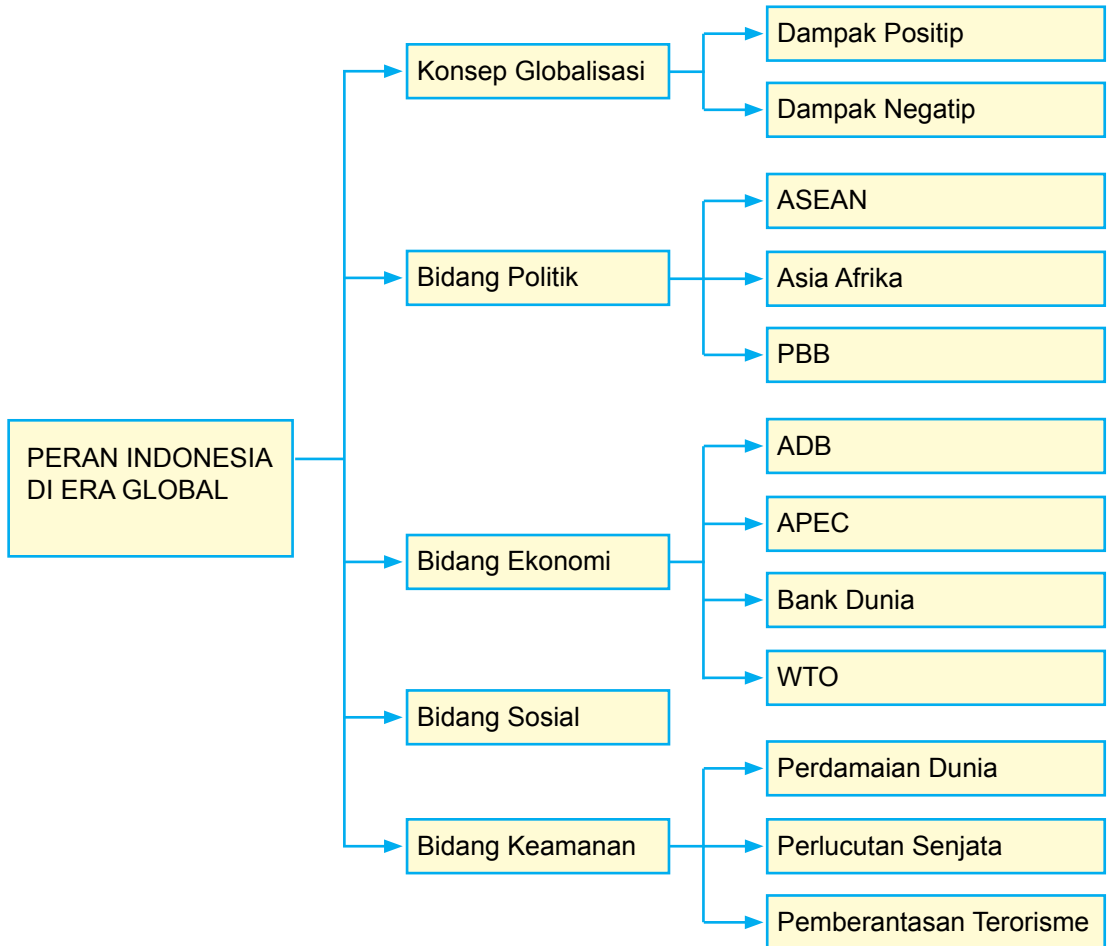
PERAN INDONESIA DI ERA GLOBAL

Konsep Globalisasi

Dampak Positip

Dampak Negatip

Bidang Politik

ASEAN

Asia Afrika

PBB

Bidang Ekonomi

ADB

APEC

Bank Dunia

WTO

Bidang Sosial

Bidang Keamanan

Perdamaian Dunia

Perlucutan Senjata

Pemberantasan Terorisme